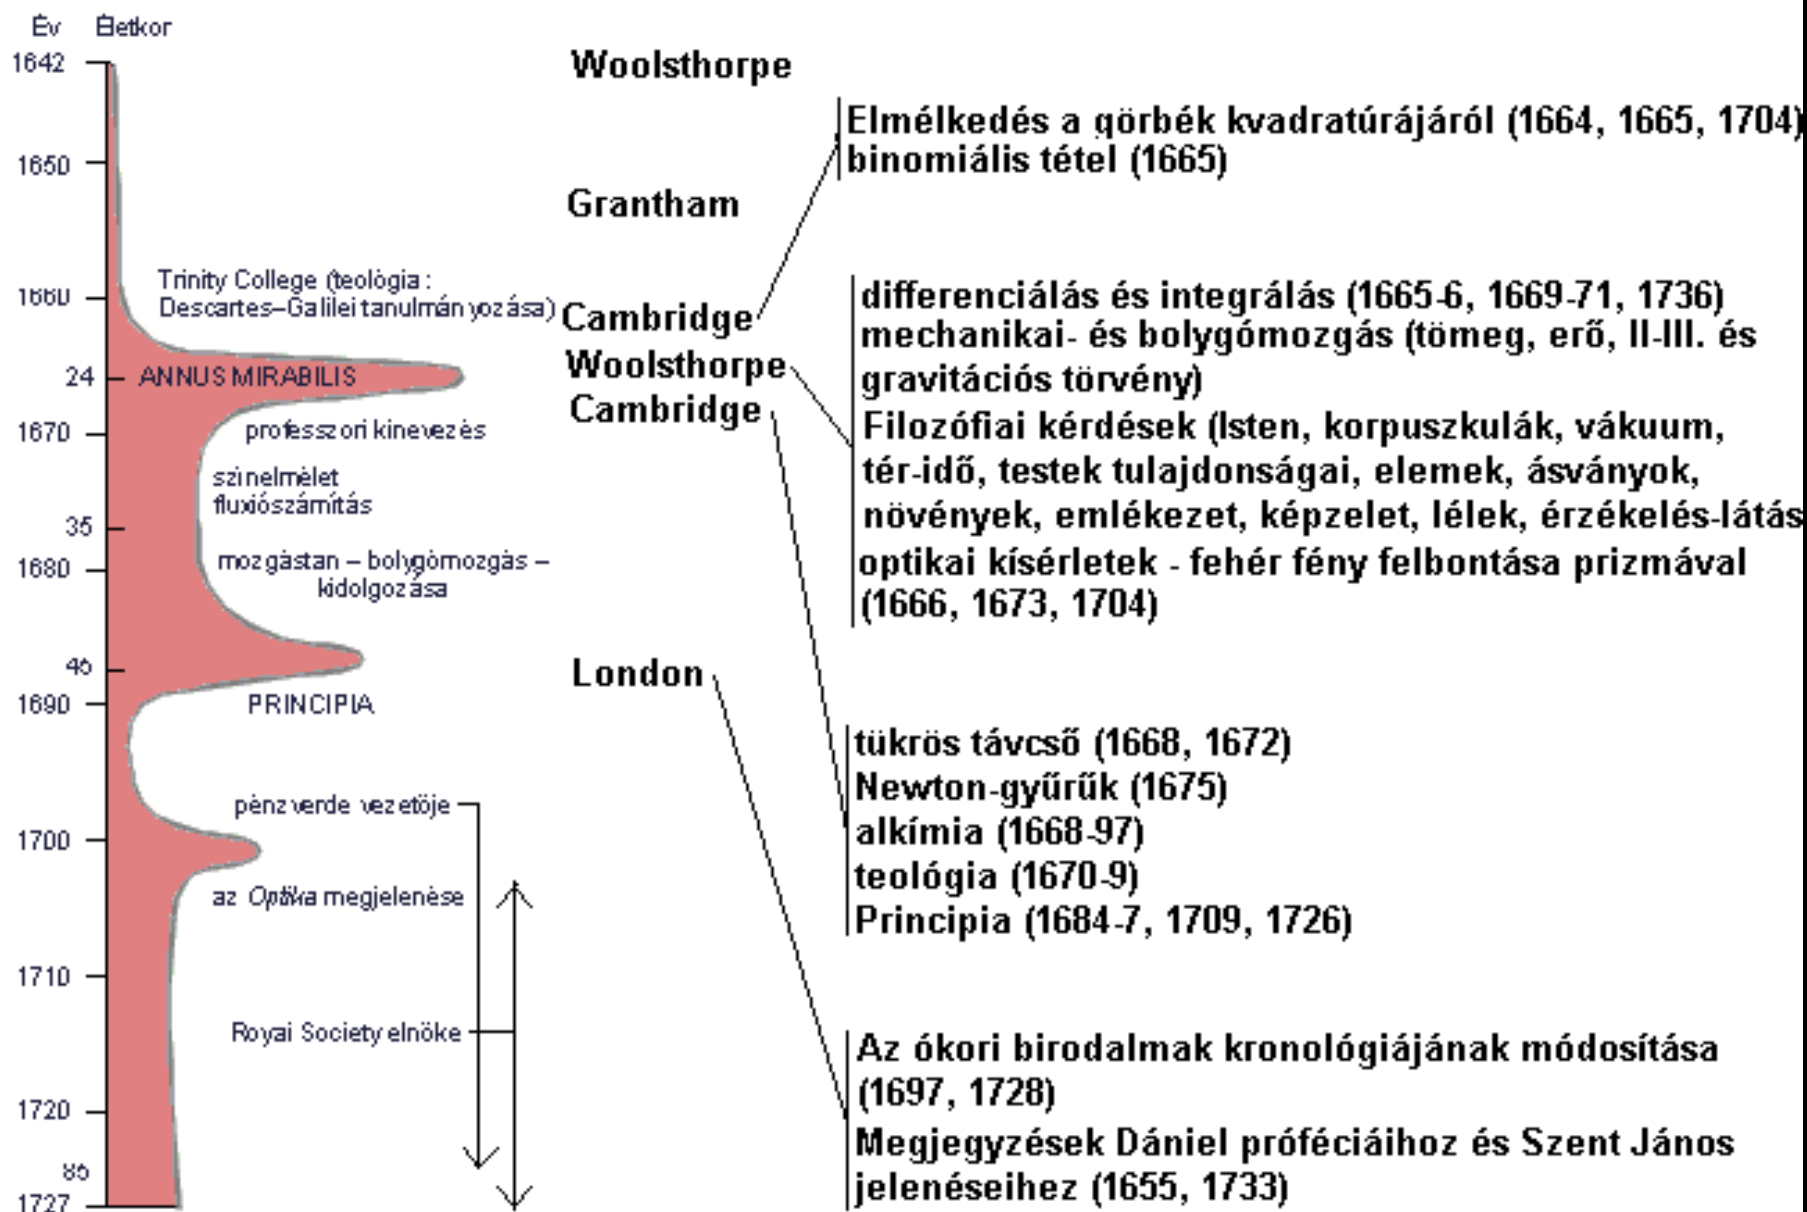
Év Életkor

1642

1650

1660

24

1670

35

1680

46

1690

1700

1710

1720

85

1727

Trinity College (teológia : Descartes–Galilei tanulmányozása)

ANNUS MIRABILIS

professzori kinevezés

színelmélet fluxiószámítás

mozgástan – bolygómozgás – kidolgozása

PRINCIPIA

pénzverde vezetője

az *Optika* megjelenése

Royal Society elnöke

Woolsthorpe

Grantham

Cambridge

Woolsthorpe

Cambridge

London

Elmélkedés a görbék kvadratúrájáról (1664, 1665, 1704)
binomiális tétel (1665)

differenciálás és integrálás (1665-6, 1669-71, 1736)
mechanikai- és bolygómozgás (tömeg, erő, II-III. és gravitációs törvény)
Filozófiai kérdések (Isten, korpuszkulák, vákuum, tér-idő, testek tulajdonságai, elemek, ásványok, növények, emlékezet, képzelet, lélek, érzékelés-látás
optikai kísérletek - fehér fény felbontása prizmával (1666, 1673, 1704)

tükrös távcső (1668, 1672)
Newton-gyűrűk (1675)
alkímia (1668-97)
teológia (1670-9)
Principia (1684-7, 1709, 1726)

Az ókori birodalmak kronológiájának módosítása (1697, 1728)
Megjegyzések Dániel próféciáihoz és Szent János jelenéseihez (1655, 1733)